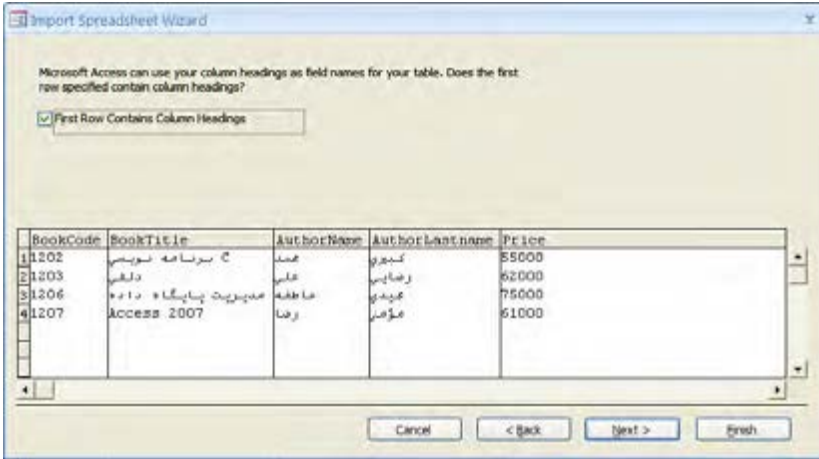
Import Spreadsheet Wizard

Microsoft Access can use your column headings as field names for your table. Does the first row specified contain column headings?

First Row Contains Column Headings

| | BookCode | BookTitle | AuthorName | AuthorLastname | Price |
|---|---|---|---|---|---|
| 1 | 1202 | برنامه نویسی C | محمد | کبیری | 55000 |
| 2 | 1203 | دلفی | علی | رضایی | 62000 |
| 3 | 1206 | مدیریت پایگاه داده | فاطمه | عبیدی | 75000 |
| 4 | 1207 | Access 2007 | رضا | مؤمنی | 61000 |

Cancel < Back Next > Finish